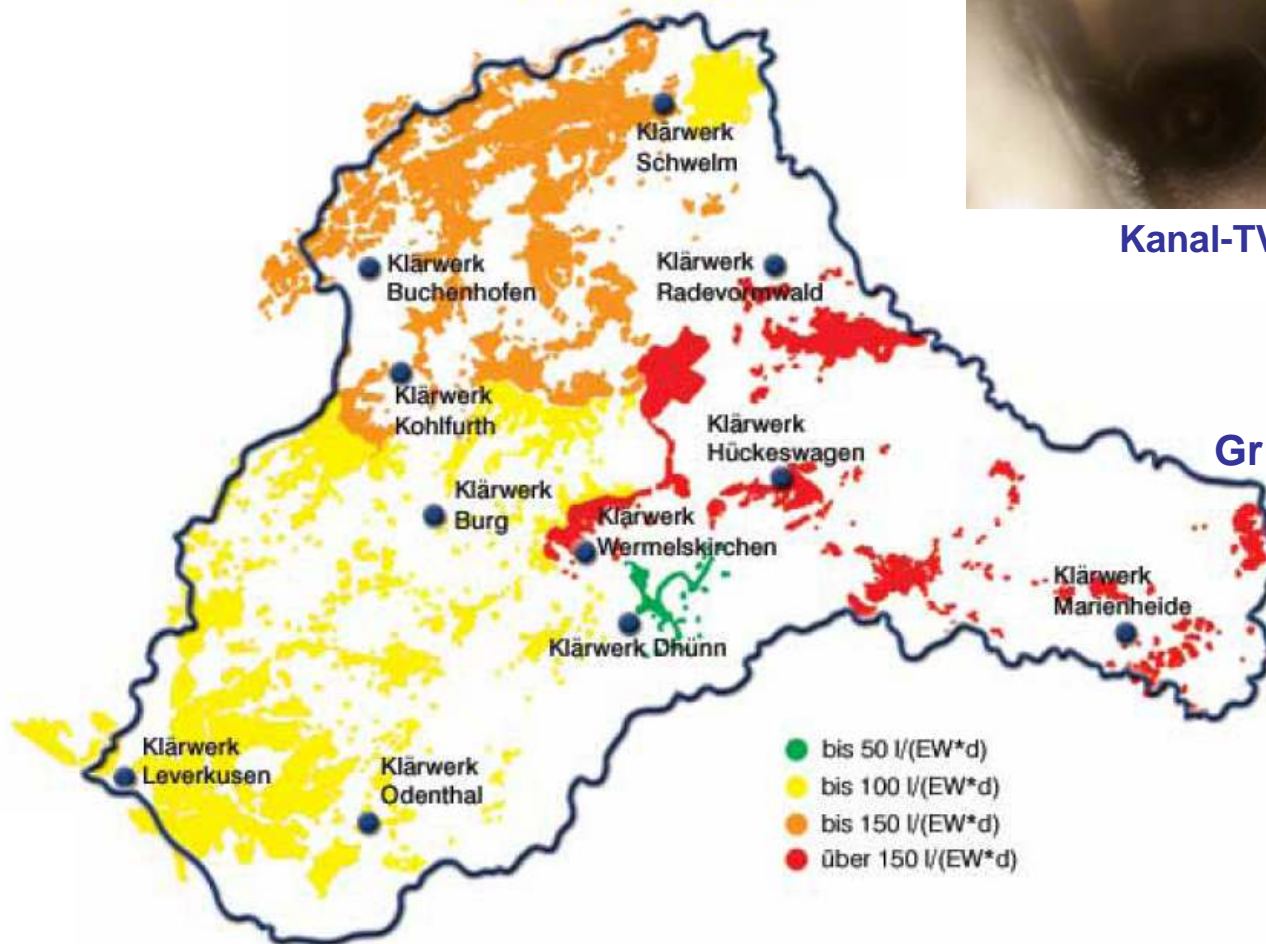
Klärwerk Schwelm

Kanal-TV

Klärwerk Buchenhofen

Klärwerk Radevormwald

Klärwerk Kohlfurth

Klärwerk Hückeswagen

Gr

Klärwerk Burg

Klärwerk Wermelskirchen

Klärwerk Marienheide

Klärwerk Dhünn

Klärwerk Leverkusen

Klärwerk Odenthal

bis 50 l/(EW*d)
bis 100 l/(EW*d)
bis 150 l/(EW*d)
über 150 l/(EW*d)